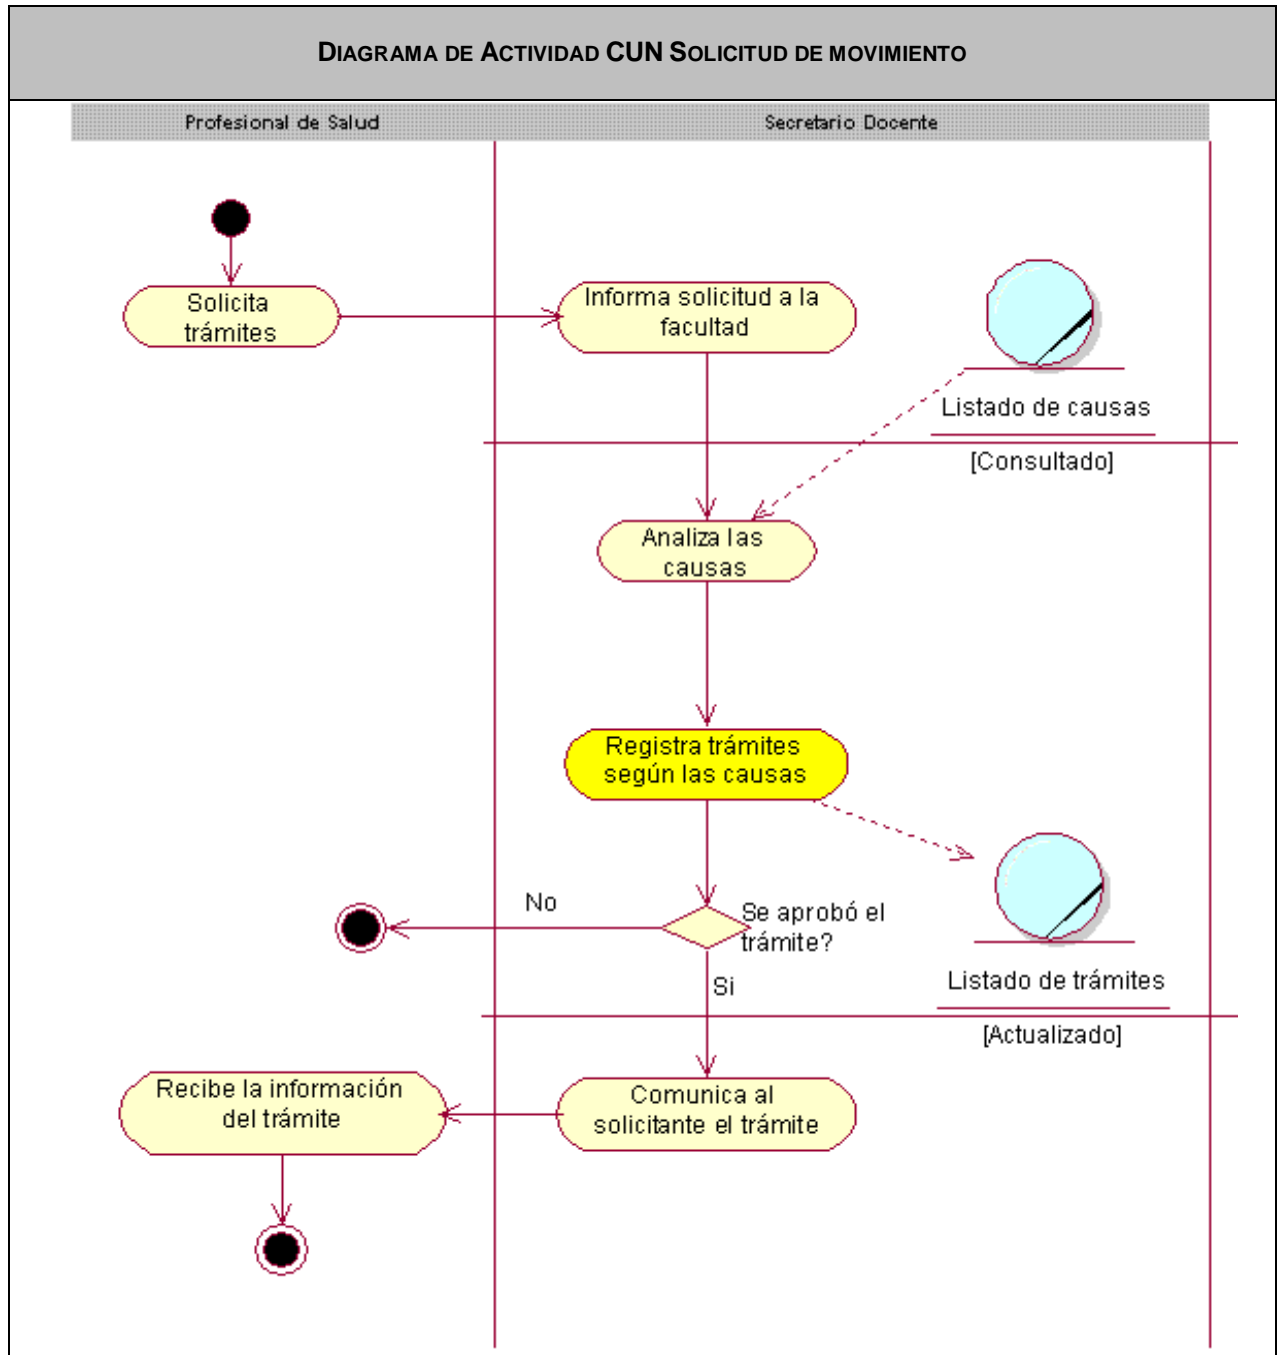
DIAGRAMA DE ACTIVIDAD CUN SOLICITUD DE MOVIMIENTO

Profesional de Salud

Secretario Docente

Solicita trámites

Informa solicitud a la facultad

Listado de causas

[Consultado]

Analiza las causas

Registra trámites según las causas

No

Se aprobó el trámite?

Listado de trámites

Si

[Actualizado]

Recibe la información del trámite

Comunica al solicitante el trámite